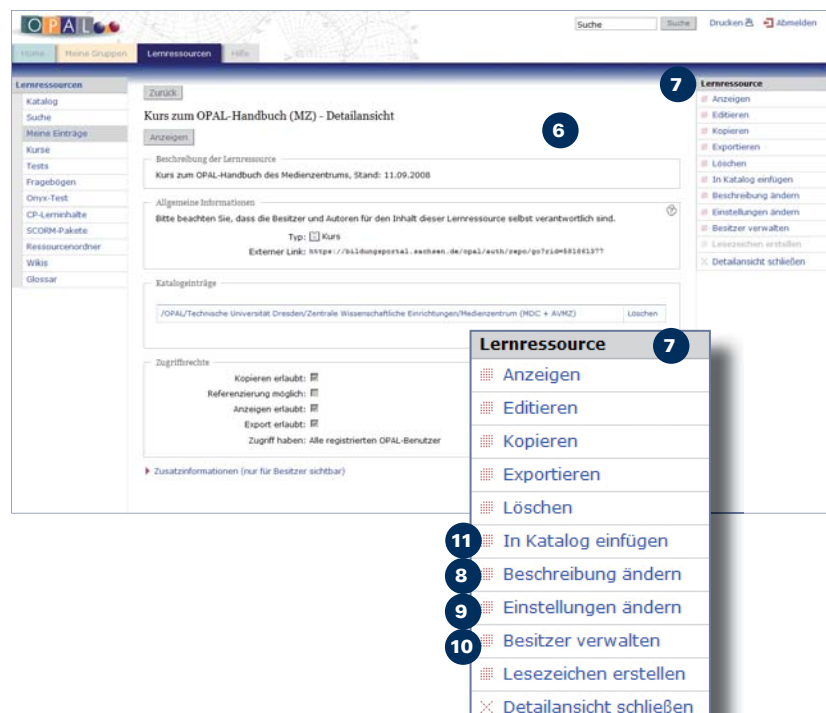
OPAL

Suche Suche Drucken Abmelden

Home Meine Gruppen Lernressourcen Hilfe

Lernressourcen
Katalog
Suche
Meine Einträge
Kurse
Tests
Fragebögen
Onyx-Test
CP-Lerninhalte
SCORM-Pakete
Ressourcenordner
Wikis
Glossar

Zurück

Kurs zum OPAL-Handbuch (MZ) - Detailansicht

6

Anzeigen

Beschreibung der Lernressource
Kurs zum OPAL-Handbuch des Medienzentrums, Stand: 11.09.2008

Allgemeine Informationen
Bitte beachten Sie, dass die Besitzer und Autoren für den Inhalt dieser Lernressource selbst verantwortlich sind.
Typ: Kurs
Externer Link: https://bildungsportal.sachsen.de/opal/auth/repo/go?rid=58186137?

Katalogeinträge
/OPAL/Technische Universität Dresden/Zentrale Wissenschaftliche Einrichtungen/Medienzentrum (MDC + AVMZ) Löschen

Zugriffsrechte
Kopieren erlaubt:
Referenzierung möglich:
Anzeigen erlaubt:
Export erlaubt:
Zugriff haben: Alle registrierten OPAL-Benutzer

Zusatzinformationen (nur für Besitzer sichtbar)

7 Lernressource
Anzeigen
Editieren
Kopieren
Exportieren
Löschen
In Katalog einfügen
Beschreibung ändern
Einstellungen ändern
Besitzer verwalten
Lesezeichen erstellen
Detailansicht schließen

Lernressource 7
Anzeigen
Editieren
Kopieren
Exportieren
Löschen
11 In Katalog einfügen
8 Beschreibung ändern
9 Einstellungen ändern
10 Besitzer verwalten
Lesezeichen erstellen
Detailansicht schließen